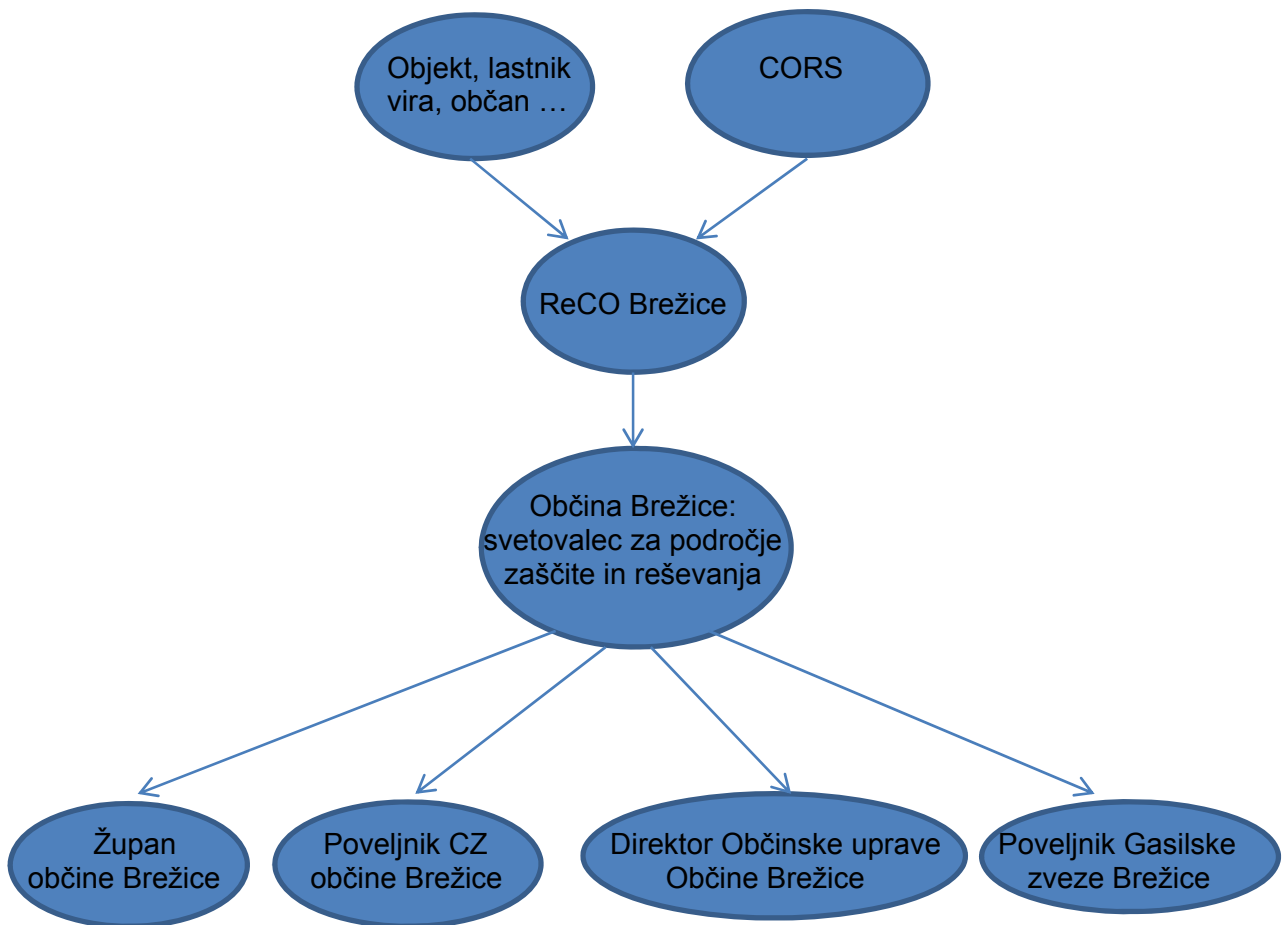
Objekt, lastnik vira, občan …

CORS

ReCO Brežice

Občina Brežice: svetovalec za področje zaščite in reševanja

Župan občine Brežice

Poveljnik CZ občine Brežice

Direktor Občinske uprave Občine Brežice

Poveljnik Gasilske zveze Brežice